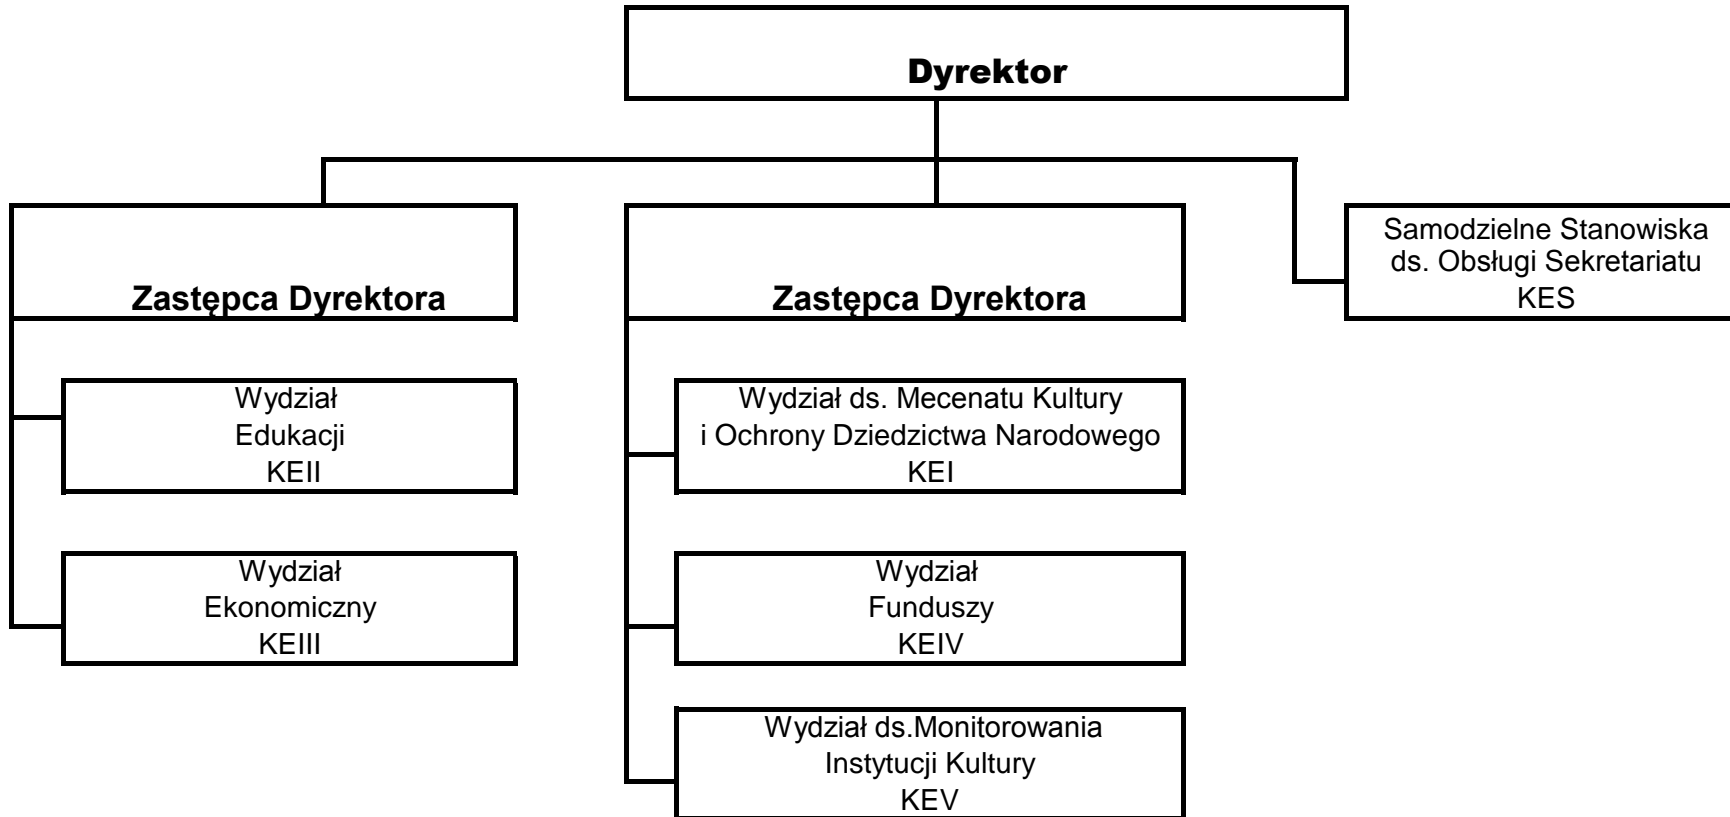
Dyrektor

Zastępca Dyrektora

Zastępca Dyrektora

Samodzielne Stanowiska ds. Obsługi Sekretariatu KES

Wydział Edukacji KEII

Wydział Ekonomiczny KEIII

Wydział ds. Mecenatu Kultury i Ochrony Dziedzictwa Narodowego KEI

Wydział Funduszy KEIV

Wydział ds.Monitorowania Instytucji Kultury KEV